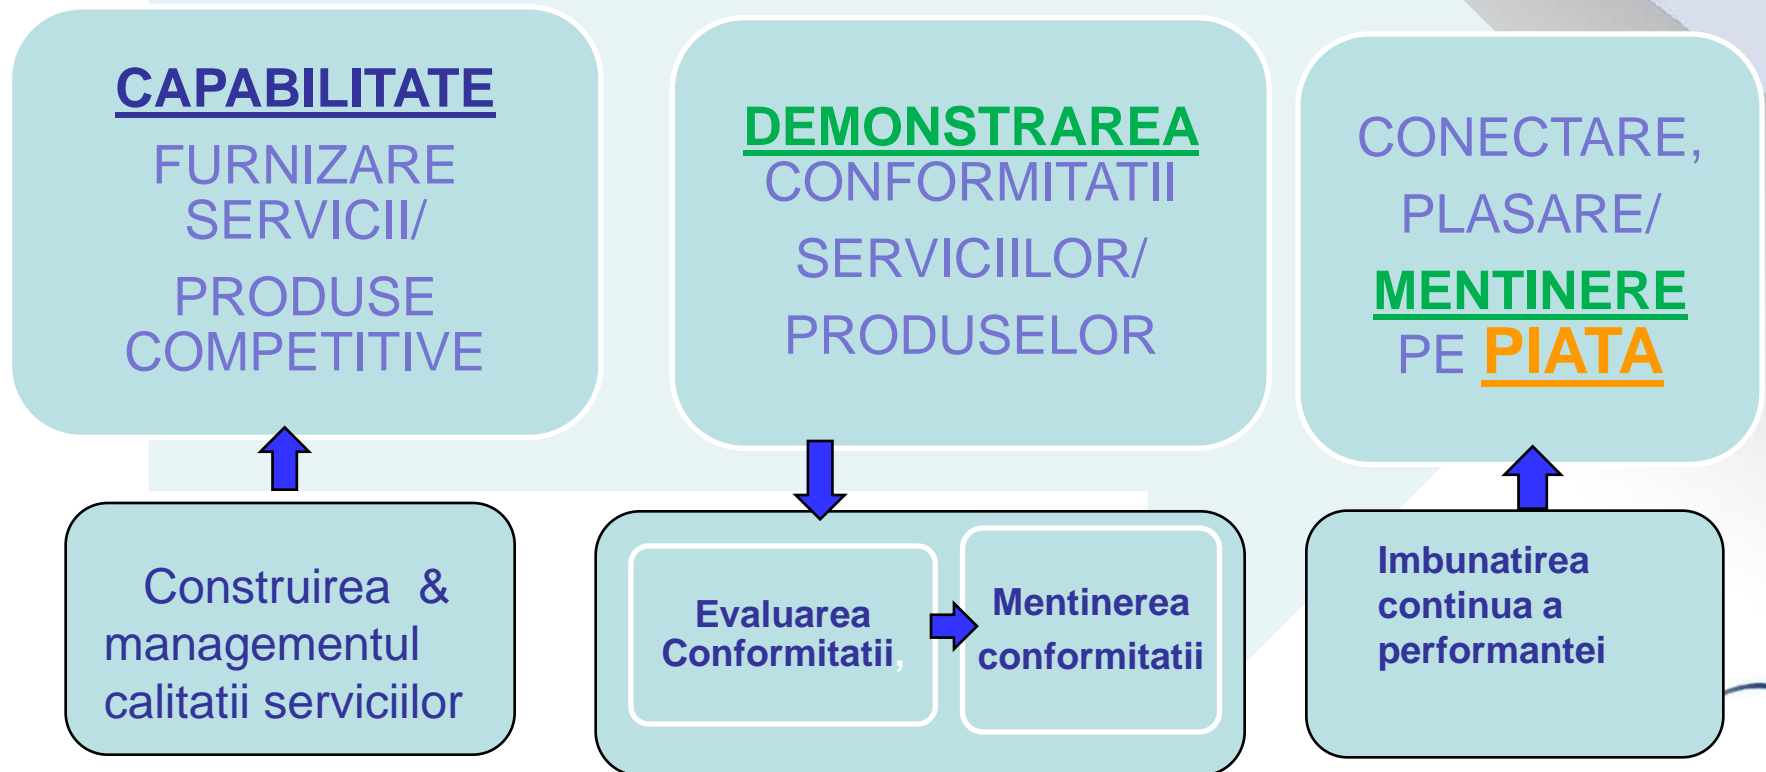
CAPABILITATE
FURNIZARE SERVICII/
PRODUSE COMPETITIVE

DEMONSTRAREA CONFORMITATII
SERVICIILOR/
PRODUSELOR

CONECTARE,
PLASARE/
MENTINERE
PE PIATA

Construirea & managementul calitatii serviciilor

Evaluarea Conformitatii,

Mentinerea conformitatii

Imbunatatirea continua a performantei